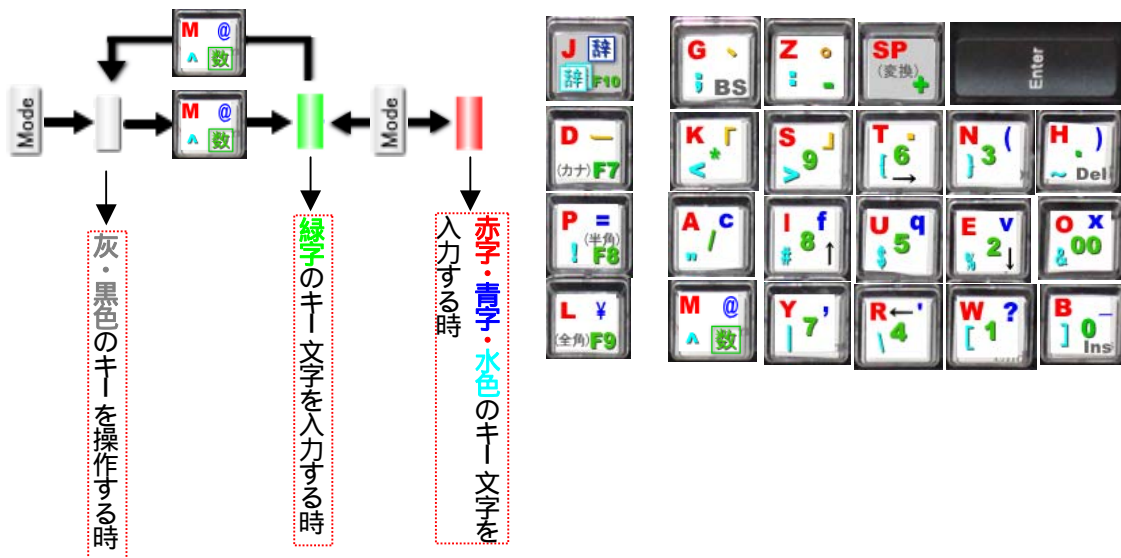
M @ ^ 数

Mode

M @ ^ 数

Mode

灰・黒色のキーを操作する時

緑字のキー文字を入力する時

赤字・青字・水色のキー文字を入力する時

J 辞 辞 F10

G 、 ; BS

Z 。 : -

SP (変換) +

Enter

D ー (カナ) F7

K 「 < *

S 」 > 9

T ・ [ 6 →

N ( } 3

H ) . ~ Del

P = (半角) ! F8

A c " /

I f # 8 ↑

U q $ 5

E v % 2 ↓

O x & 00

L ¥ (全角) F9

M @ ^ 数

Y , | 7

R ← ' \ 4

W ? [ 1

B _ ] 0 Ins